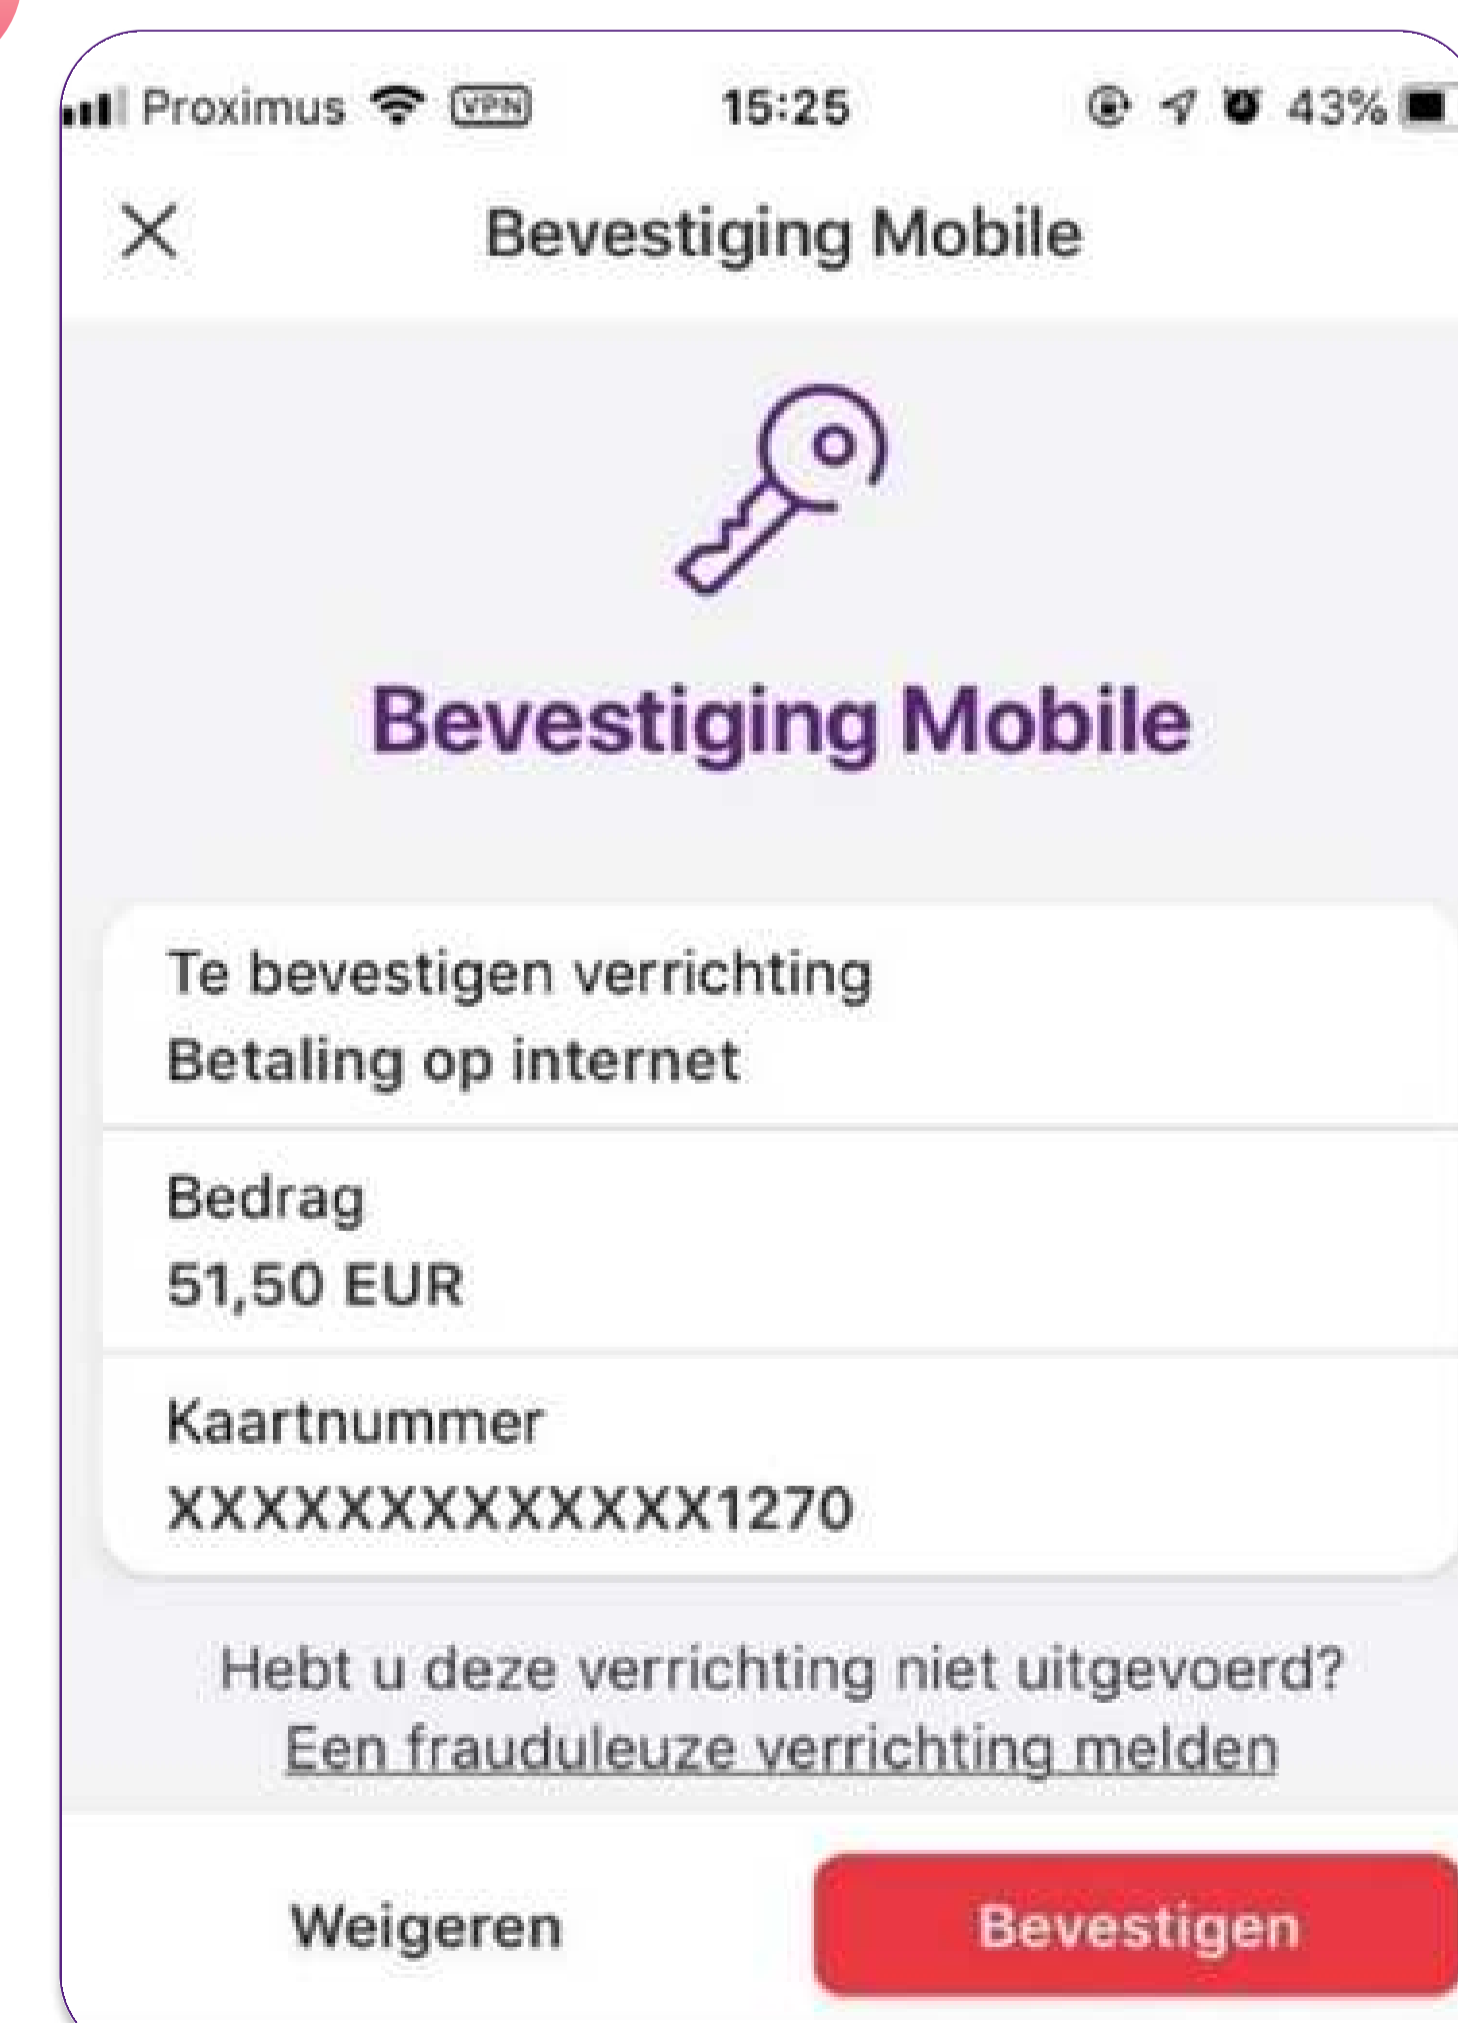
Proximus VPN 15:25 43%

Bevestiging Mobile

Bevestiging Mobile

Te bevestigen verrichting
Betaling op internet

Bedrag
51,50 EUR

Kaartnummer
XXXXXXXXXXXX1270

Hebt u deze verrichting niet uitgevoerd?
Een frauduleuze verrichting melden

Weigeren

Bevestigen